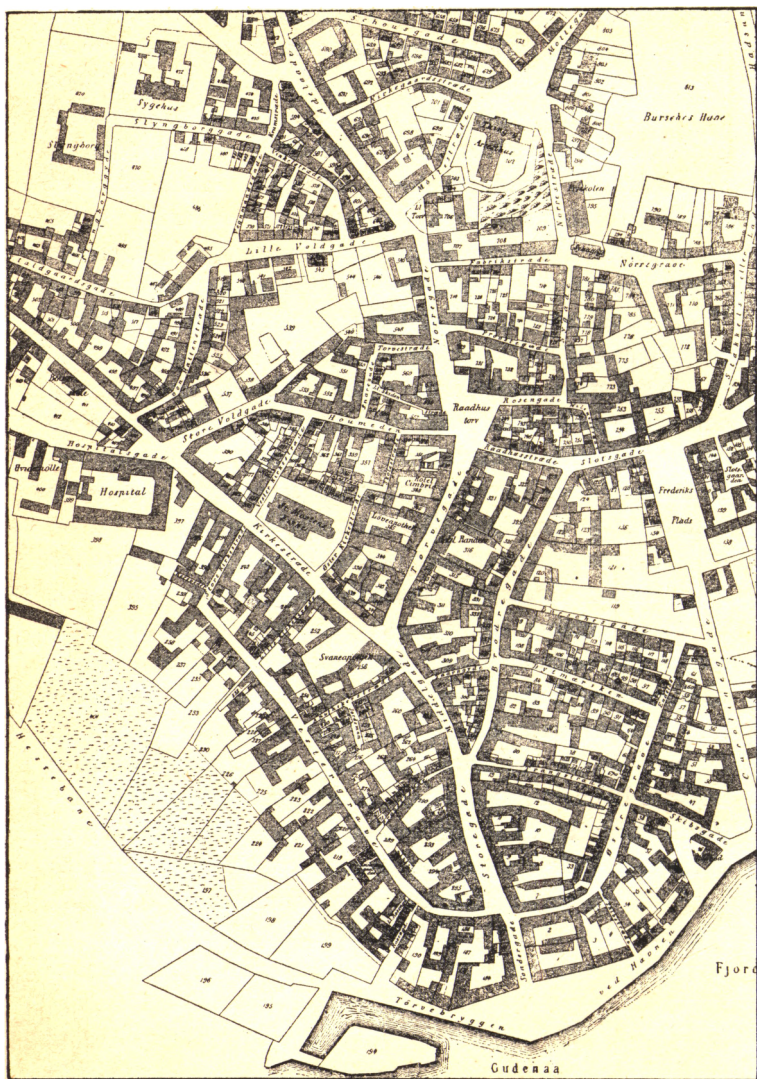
Schougade

Sygehus

Slyngborggade

Lille Voldgade

Voldgaardsgade

Burschs Have

Nørregade

Raadhus torv

Rosengade

Store Voldgade

Hospitalsgade

Hospital

Kirkestræde

Svaneapotheket

Frederiks Plads

Slotsgade

Hestebane

Skolegade

Torvebryggen

Fjord

Gudenaa

ved Havnen